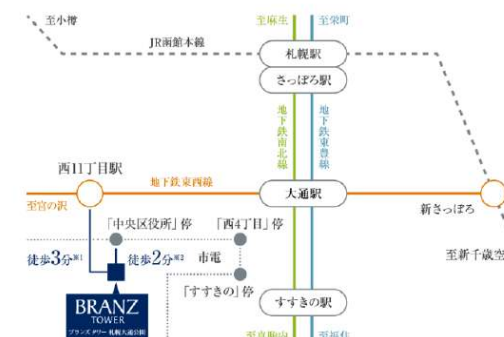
至小樽

至麻生

至栄町

JR函館本線

札幌駅

さっぽろ駅

地下鉄南北線

地下鉄東豊線

西11丁目駅

地下鉄東西線

大通駅

至宮の沢

新さっぽろ

「中央区役所」停

「西4丁目」停

至新千歳空

徒歩3分※1

徒歩2分※2

市電

「すすきの」停

すすきの駅

BRANZ TOWER

ブランズタワー札幌大通公園

至真駒内

至福住